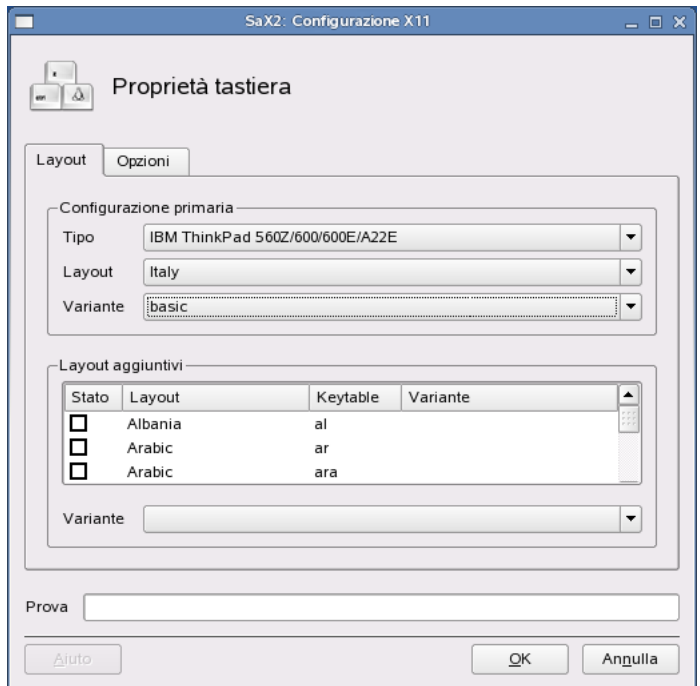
SaX2: Configurazione X11

Proprietà tastiera

Layout
Opzioni

Configurazione primaria

Tipo IBM ThinkPad 560Z/600/600E/A22E

Layout Italy

Variante basic

Layout aggiuntivi

| Stato | Layout | Keytable | Variante |
|---|---|---|---|
| ☐ | Albania | al | |
| ☐ | Arabic | ar | |
| ☐ | Arabic | ara | |

Variante

Prova

Aiuto
OK
Annulla